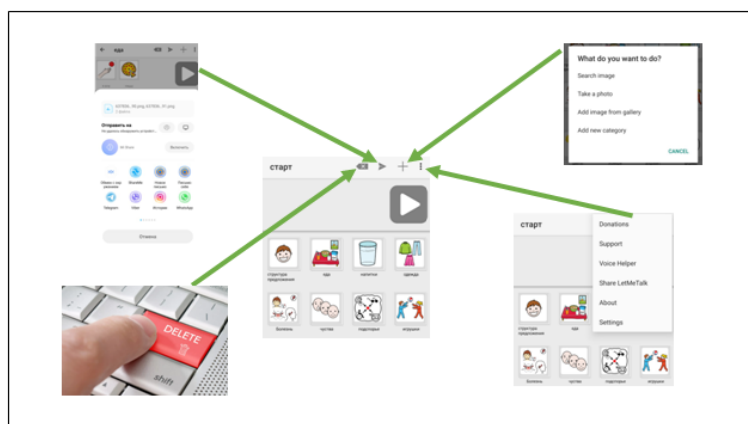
еда

Отправить на

Отмена

What do you want to do?

Search image

Take a photo

Add image from gallery

Add new category

CANCEL

старт

строгие предложения

еда

напитки

одежда

болезнь

чуства

подготовка

игрушки

DELETE

shift

старт

Donations

Support

Voice Helper

Share LetMeTalk

About

Settings

строгие предложения

еда

болезнь

чуства

подготовка

игрушки